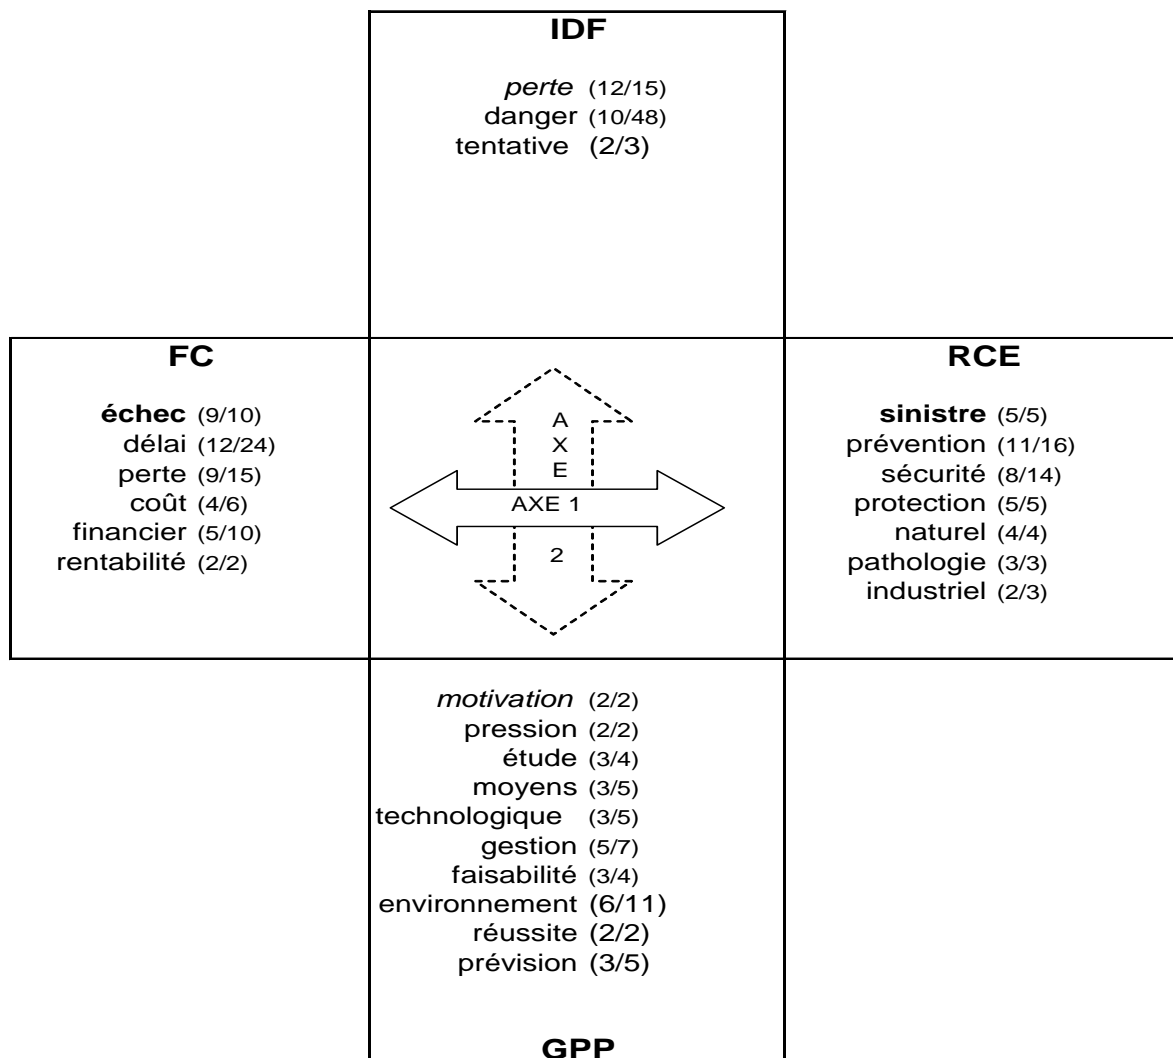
IDF

perte (12/15)
danger (10/48)
tentative (2/3)

FC

échec (9/10)
délai (12/24)
perte (9/15)
coût (4/6)
financier (5/10)
rentabilité (2/2)

AXE 2

AXE 1

RCE

sinistre (5/5)
prévention (11/16)
sécurité (8/14)
protection (5/5)
naturel (4/4)
pathologie (3/3)
industriel (2/3)

motivation (2/2)
pression (2/2)
étude (3/4)
moyens (3/5)
technologique (3/5)
gestion (5/7)
faisabilité (3/4)
environnement (6/11)
réussite (2/2)
prévision (3/5)

GPP